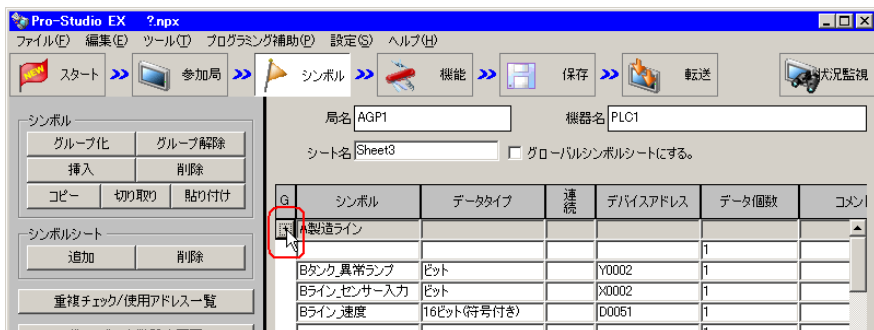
Pro-Studio EX ?.npx

ファイル(F) 編集(E) ツール(T) プログラミング補助(P) 設定(S) ヘルプ(H)

NEW スタート 参加局 シンボル 機能 保存 転送 状況監視

シンボル
グループ化 グループ解除
挿入 削除
コピー 切り取り 貼り付け

シンボルシート
追加 削除

重複チェック/使用アドレス一覧

局名 AGP1
機器名 PLC1
シート名 Sheet3
グローバルシンボルシートにする。

| G | シンボル | データタイプ | 連続 | デバイスアドレス | データ個数 | コメント |
|---|---|---|---|---|---|---|
| | A製造ライン | | | | | |
| | | | | | 1 | |
| | Bタンク_異常ランプ | ビット | | Y0002 | 1 | |
| | Bライン_センサー入力 | ビット | | X0002 | 1 | |
| | Bライン_速度 | 16ビット(符号付き) | | D0051 | 1 | |